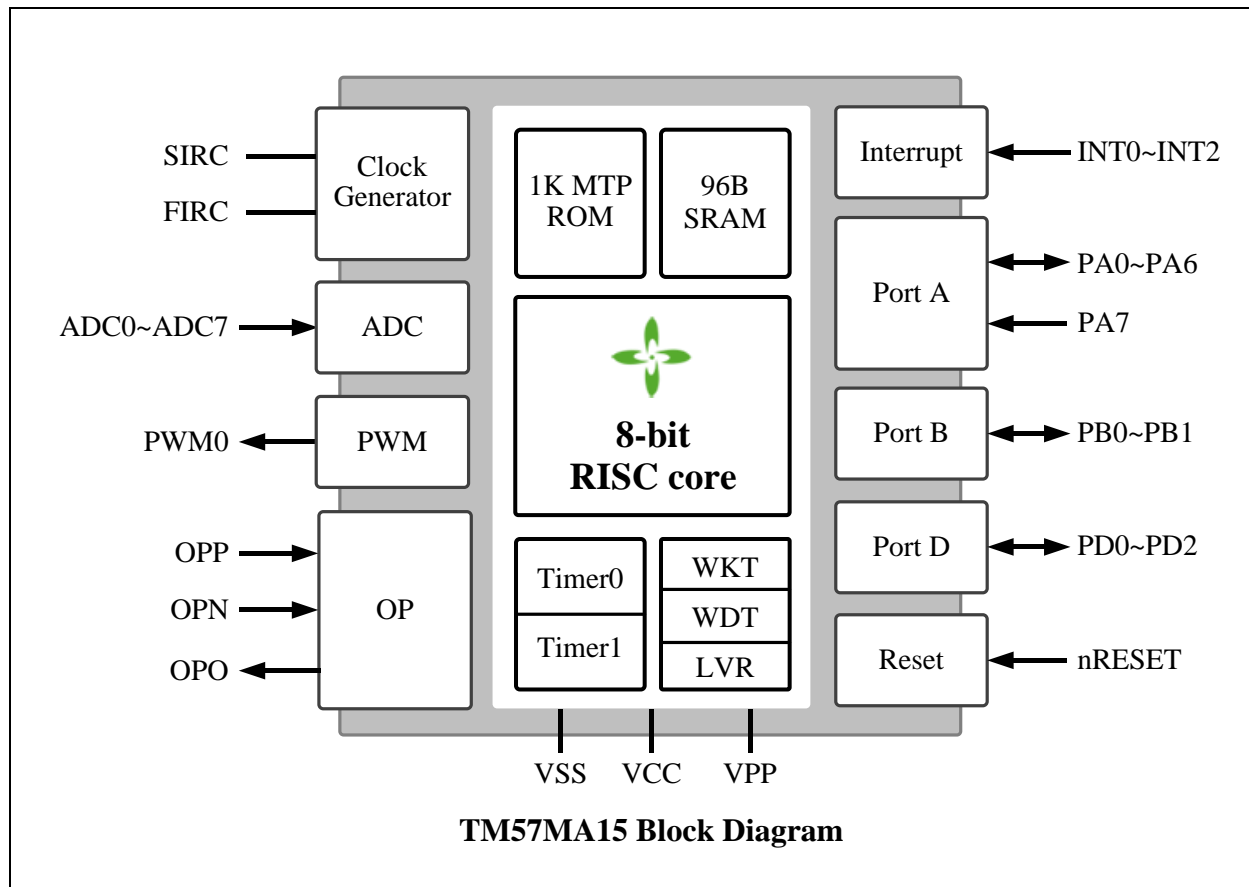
SIRC
FIRC
Clock Generator
1K MTP ROM
96B SRAM
Interrupt
INT0~INT2
Port A
PA0~PA6
PA7
ADC0~ADC7
ADC
8-bit RISC core
PWM0
PWM
Port B
PB0~PB1
OPP
OPN
OPO
OP
Timer0
Timer1
WKT
WDT
LVR
Port D
PD0~PD2
Reset
nRESET
VSS
VCC
VPP

**TM57MA15 Block Diagram**